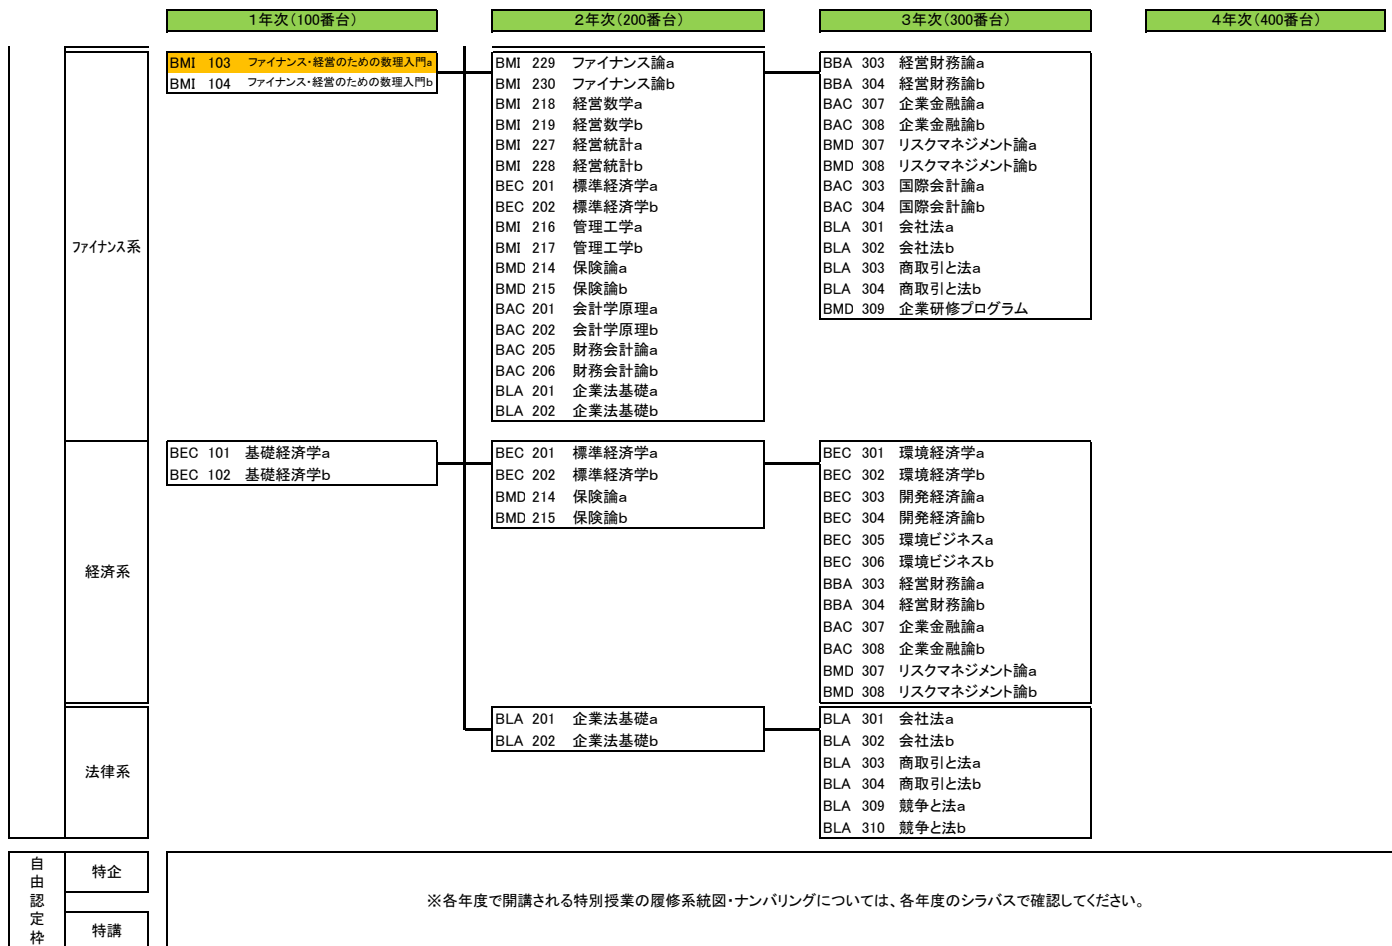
| 1年次(100番台) | 2年次(200番台) | 3年次(300番台) | 4年次(400番台) |
|---|---|---|---|

ファイナンス系

BMI 103 ファイナンス・経営のための数理入門a
BMI 104 ファイナンス・経営のための数理入門b

BMI 229 ファイナンス論a
BMI 230 ファイナンス論b
BMI 218 経営数学a
BMI 219 経営数学b
BMI 227 経営統計a
BMI 228 経営統計b
BEC 201 標準経済学a
BEC 202 標準経済学b
BMI 216 管理工学a
BMI 217 管理工学b
BMD 214 保険論a
BMD 215 保険論b
BAC 201 会計学原理a
BAC 202 会計学原理b
BAC 205 財務会計論a
BAC 206 財務会計論b
BLA 201 企業法基礎a
BLA 202 企業法基礎b

BBA 303 経営財務論a
BBA 304 経営財務論b
BAC 307 企業金融論a
BAC 308 企業金融論b
BMD 307 リスクマネジメント論a
BMD 308 リスクマネジメント論b
BAC 303 国際会計論a
BAC 304 国際会計論b
BLA 301 会社法a
BLA 302 会社法b
BLA 303 商取引と法a
BLA 304 商取引と法b
BMD 309 企業研修プログラム

経済系

BEC 101 基礎経済学a
BEC 102 基礎経済学b

BEC 201 標準経済学a
BEC 202 標準経済学b
BMD 214 保険論a
BMD 215 保険論b

BEC 301 環境経済学a
BEC 302 環境経済学b
BEC 303 開発経済論a
BEC 304 開発経済論b
BEC 305 環境ビジネスa
BEC 306 環境ビジネスb
BBA 303 経営財務論a
BBA 304 経営財務論b
BAC 307 企業金融論a
BAC 308 企業金融論b
BMD 307 リスクマネジメント論a
BMD 308 リスクマネジメント論b

法律系

BLA 201 企業法基礎a
BLA 202 企業法基礎b

BLA 301 会社法a
BLA 302 会社法b
BLA 303 商取引と法a
BLA 304 商取引と法b
BLA 309 競争と法a
BLA 310 競争と法b

自由認定枠

特企

特講

※各年度で開講される特別授業の履修系統図・ナンバリングについては、各年度のシラバスで確認してください。